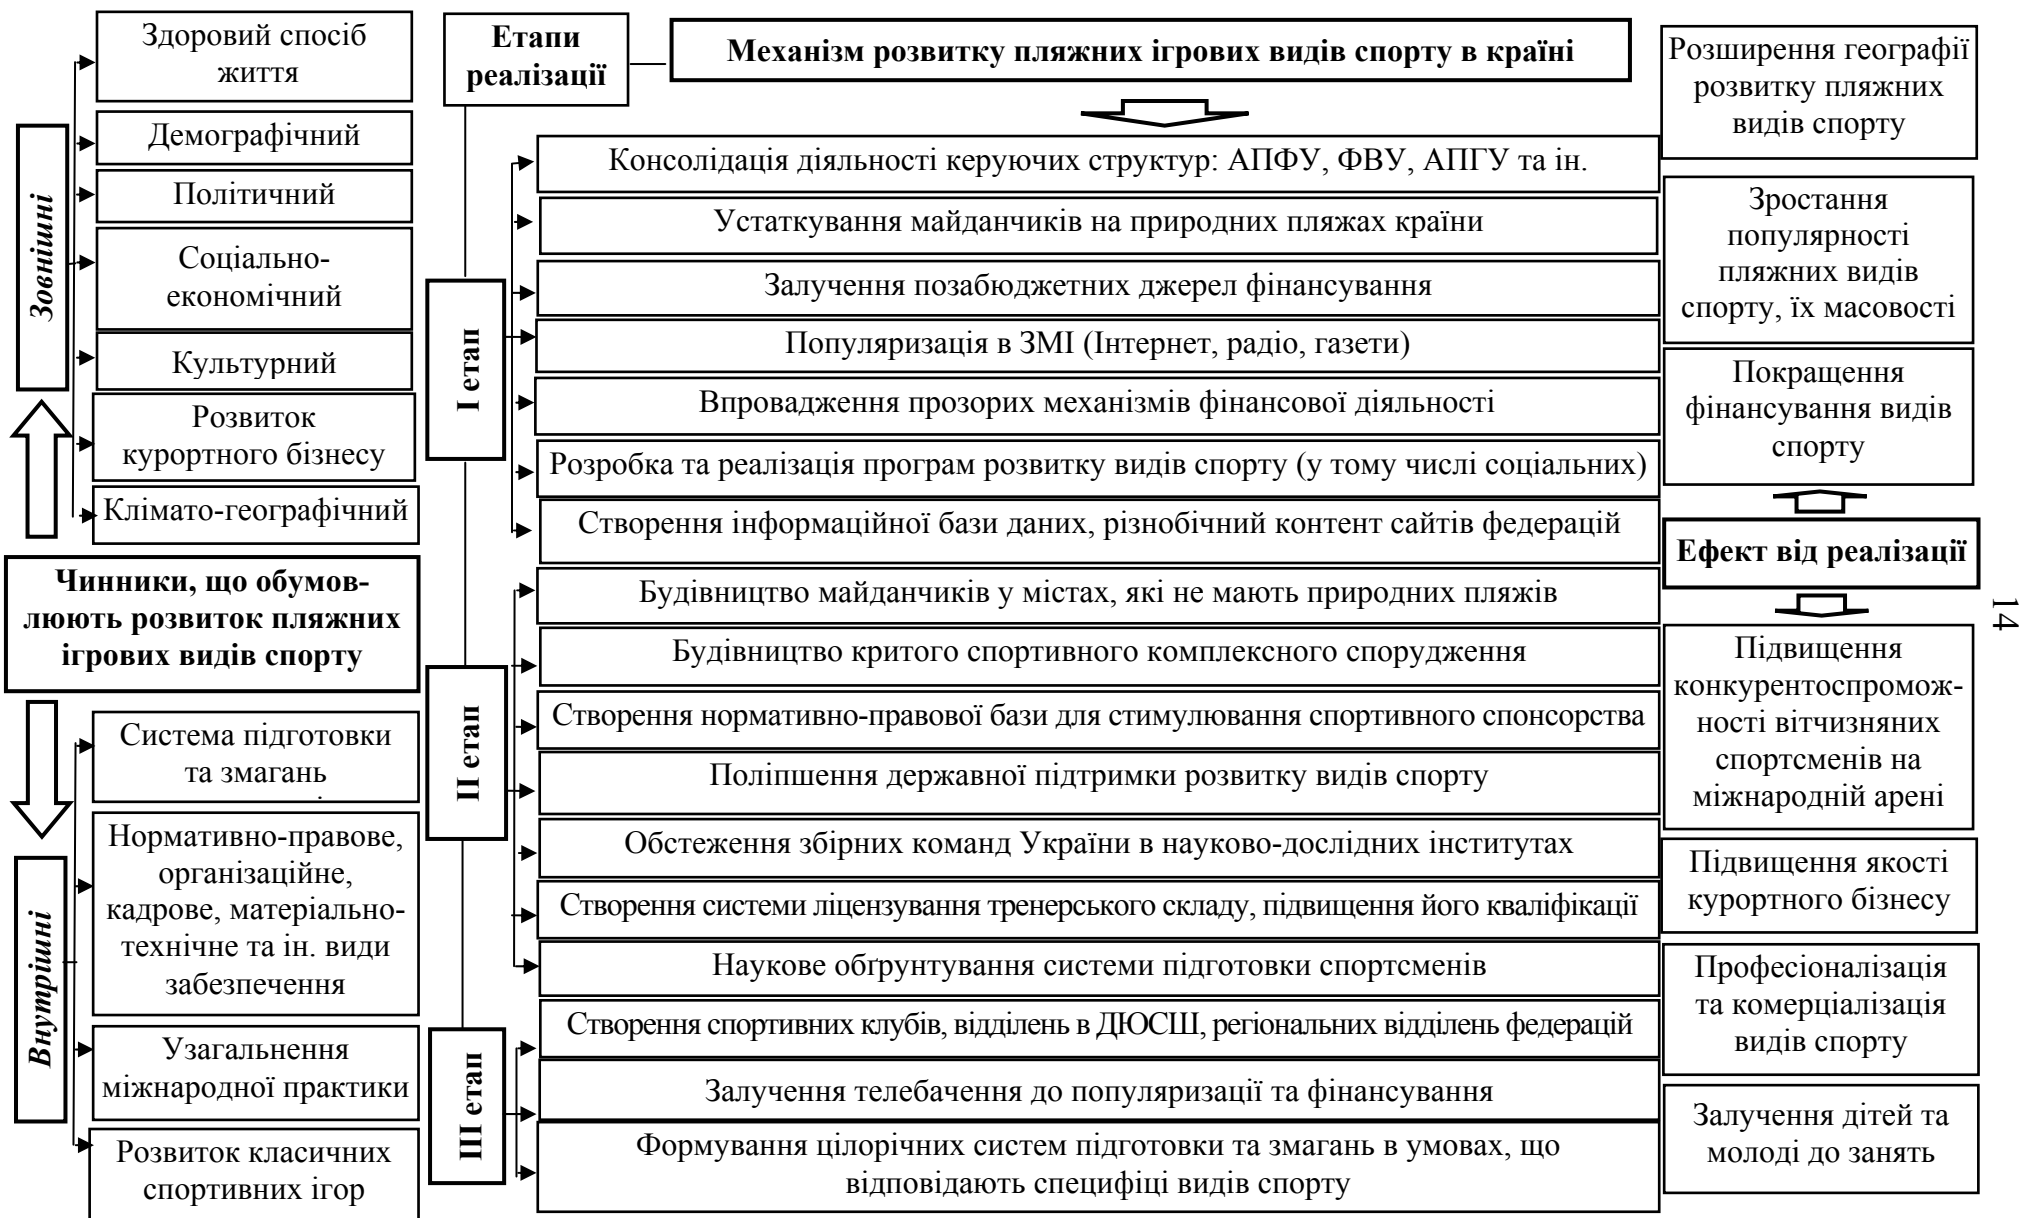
Етапи реалізації

Механізм розвитку пляжних ігрових видів спорту в країні

Зовнішні

Здоровий спосіб життя

Демографічний

Політичний

Соціально-економічний

Культурний

Розвиток курортного бізнесу

Клімато-географічний

Чинники, що обумовлюють розвиток пляжних ігрових видів спорту

Внутрішні

Система підготовки та змагань

Нормативно-правове, організаційне, кадрове, матеріально-технічне та ін. види забезпечення

Узагальнення міжнародної практики

Розвиток класичних спортивних ігор

I етап

Консолідація діяльності керуючих структур: АПФУ, ФВУ, АПГУ та ін.

Устаткування майданчиків на природних пляжах країни

Залучення позабюджетних джерел фінансування

Популяризація в ЗМІ (Інтернет, радіо, газети)

Впровадження прозорих механізмів фінансової діяльності

Розробка та реалізація програм розвитку видів спорту (у тому числі соціальних)

Створення інформаційної бази даних, різнобічний контент сайтів федерацій

II етап

Будівництво майданчиків у містах, які не мають природних пляжів

Будівництво критого спортивного комплексного спорудження

Створення нормативно-правової бази для стимулювання спортивного спонсорства

Поліпшення державної підтримки розвитку видів спорту

Обстеження збірних команд України в науково-дослідних інститутах

Створення системи ліцензування тренерського складу, підвищення його кваліфікації

Наукове обґрунтування системи підготовки спортсменів

III етап

Створення спортивних клубів, відділень в ДЮСШ, регіональних відділень федерацій

Залучення телебачення до популяризації та фінансування

Формування цілорічних систем підготовки та змагань в умовах, що відповідають специфіці видів спорту

Розширення географії розвитку пляжних видів спорту

Зростання популярності пляжних видів спорту, їх масовості

Покращення фінансування видів спорту

Ефект від реалізації

Підвищення конкурентоспроможності вітчизняних спортсменів на міжнародній арені

Підвищення якості курортного бізнесу

Професіоналізація та комерціалізація видів спорту

Залучення дітей та молоді до занять

14